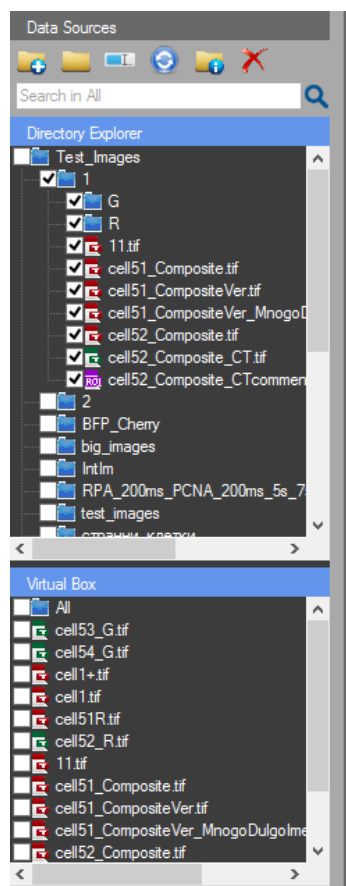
Data Sources

Search in All

Directory Explorer

Test_Images
1
G
R
11.tif
cell51_Composite.tif
cell51_CompositeVer.tif
cell51_CompositeVer_MnogoD
cell52_Composite.tif
cell52_Composite_CT.tif
ROI cell52_Composite_CTcommen
2
BFP_Cherry
big_images
IntIm
RPA_200ms_PCNA_200ms_5s_7
test_images
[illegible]

Virtual Box

All
cell53_G.tif
cell54_G.tif
cell1+.tif
cell1.tif
cell51R.tif
cell52_R.tif
11.tif
cell51_Composite.tif
cell51_CompositeVer.tif
cell51_CompositeVer_MnogoDulgoIme
cell52_Composite.tif